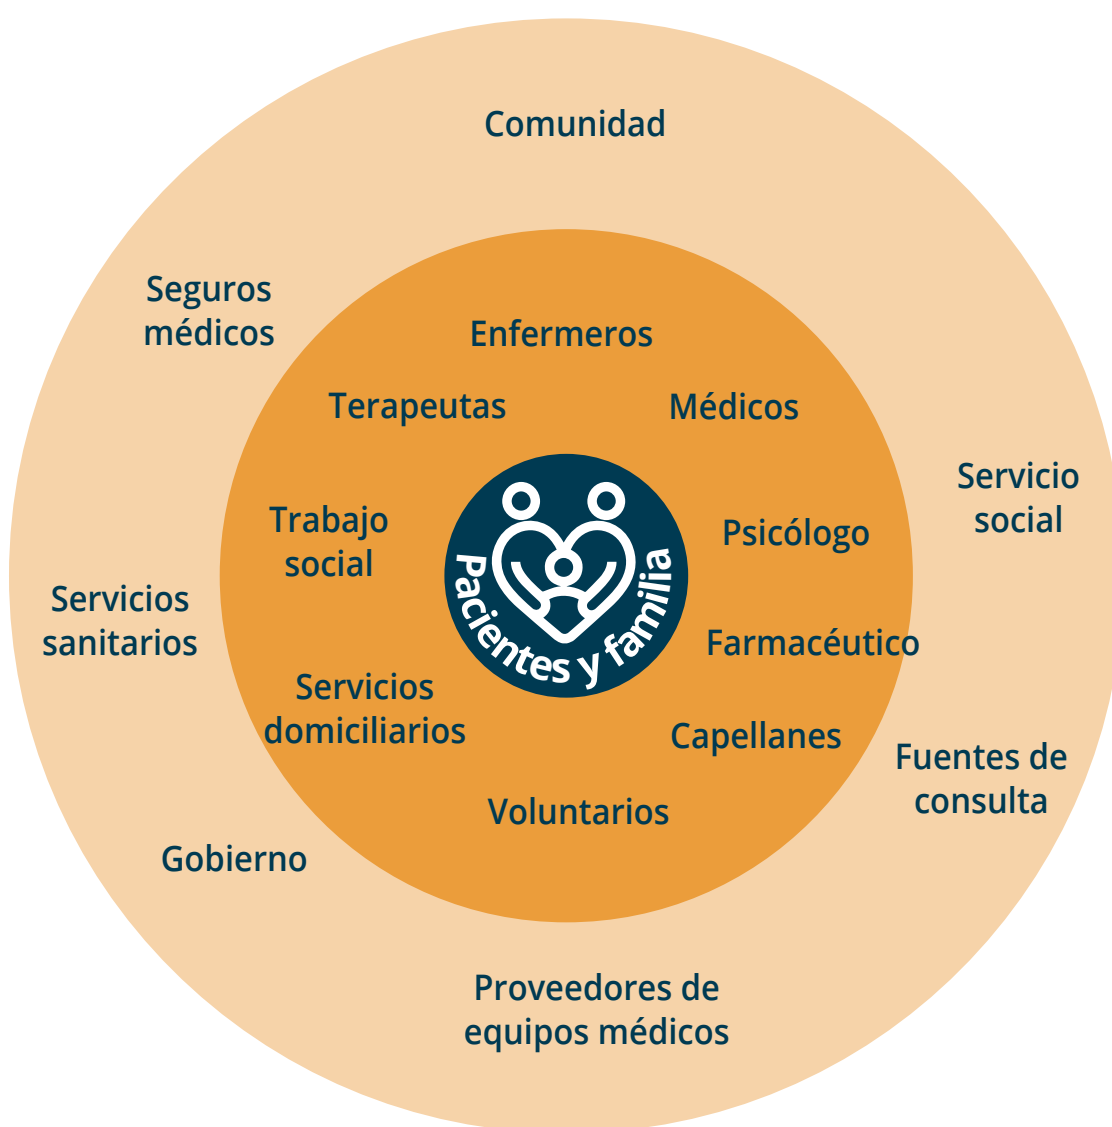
Comunidad

Seguros médicos

Servicio social

Servicios sanitarios

Fuentes de consulta

Gobierno

Proveedores de equipos médicos

Enfermeros

Terapeutas

Médicos

Trabajo social

Psicólogo

Farmacéutico

Servicios domiciliarios

Capellanes

Voluntarios

Pacientes y familia